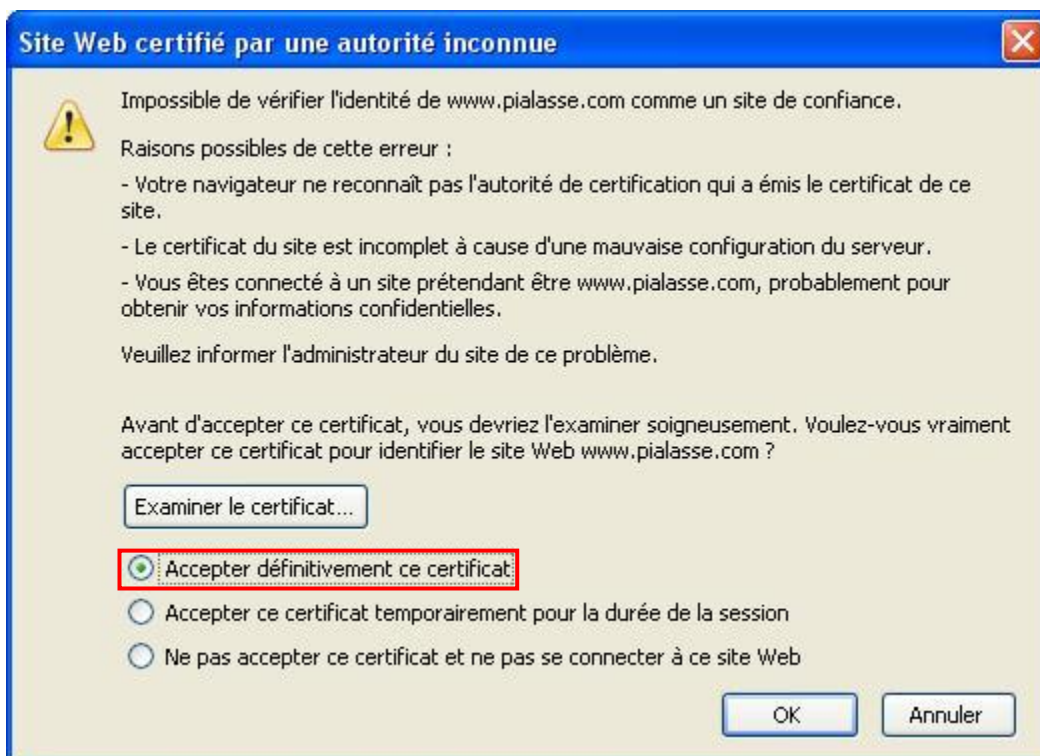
Site Web certifié par une autorité inconnue

Impossible de vérifier l'identité de www.pialasse.com comme un site de confiance.

Raisons possibles de cette erreur :

- Votre navigateur ne reconnaît pas l'autorité de certification qui a émis le certificat de ce site.

- Le certificat du site est incomplet à cause d'une mauvaise configuration du serveur.

- Vous êtes connecté à un site prétendant être www.pialasse.com, probablement pour obtenir vos informations confidentielles.

Veuillez informer l'administrateur du site de ce problème.

Avant d'accepter ce certificat, vous devriez l'examiner soigneusement. Voulez-vous vraiment accepter ce certificat pour identifier le site Web www.pialasse.com ?

Examiner le certificat...

Accepter définitivement ce certificat

Accepter ce certificat temporairement pour la durée de la session

Ne pas accepter ce certificat et ne pas se connecter à ce site Web

OK

Annuler